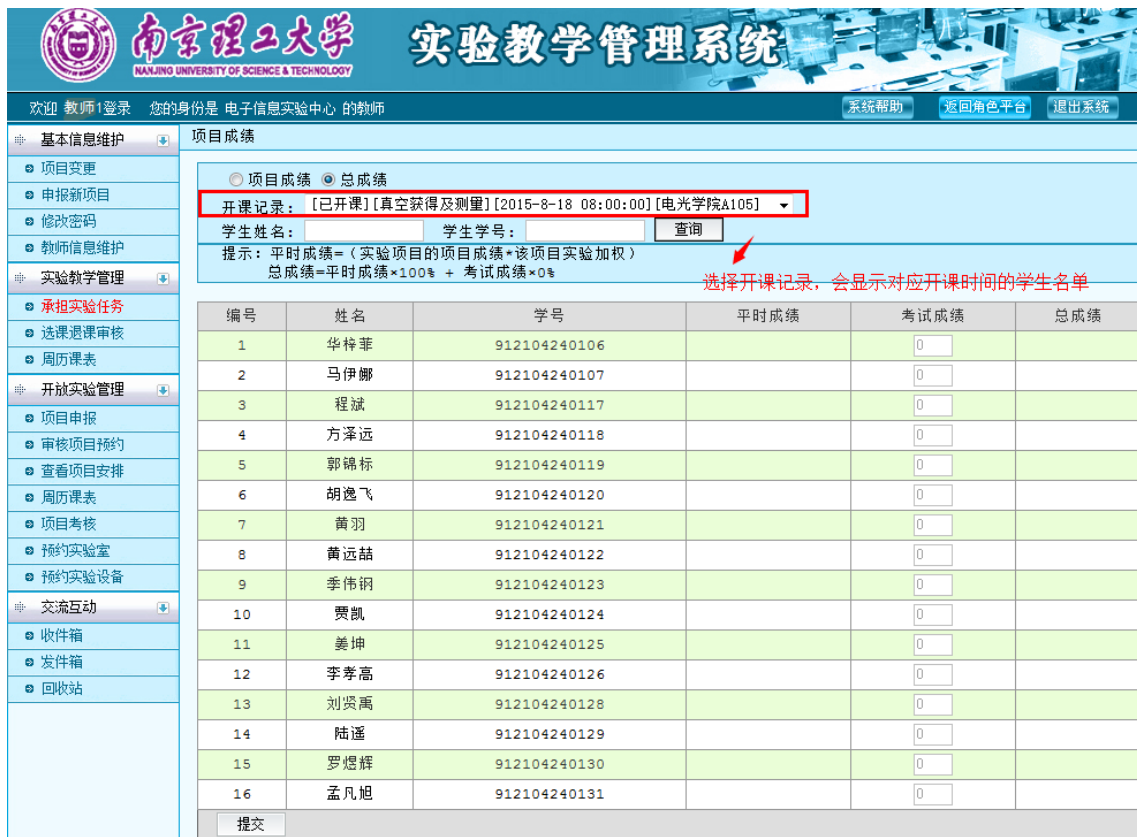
南京理工大学
NANJING UNIVERSITY OF SCIENCE & TECHNOLOGY
实验教学管理系统

欢迎 教师1登录 您的身份是 电子信息实验中心 的教师
系统帮助 返回角色平台 退出系统

基本信息维护
项目变更
申报新项目
修改密码
教师信息维护
实验教学管理
承担实验任务
选课退课审核
周历课表
开放实验管理
项目申报
审核项目预约
查看项目安排
周历课表
项目考核
预约实验室
预约实验设备
交流互动
收件箱
发件箱
回收站

项目成绩

项目成绩 总成绩
开课记录：[已开课][真空获得及测量][2015-8-18 08:00:00][电光学院A105]
学生姓名： 学生学号： 查询
提示：平时成绩=（实验项目的项目成绩*该项目实验加权）
总成绩=平时成绩×100% + 考试成绩×0%

选择开课记录，会显示对应开课时间的学生名单

| 编号 | 姓名 | 学号 | 平时成绩 | 考试成绩 | 总成绩 |
|---|---|---|---|---|---|
| 1 | 华梓菲 | 912104240106 | | 0 | |
| 2 | 马伊娜 | 912104240107 | | 0 | |
| 3 | 程斌 | 912104240117 | | 0 | |
| 4 | 方泽远 | 912104240118 | | 0 | |
| 5 | 郭锦标 | 912104240119 | | 0 | |
| 6 | 胡逸飞 | 912104240120 | | 0 | |
| 7 | 黄羽 | 912104240121 | | 0 | |
| 8 | 黄远喆 | 912104240122 | | 0 | |
| 9 | 季伟钢 | 912104240123 | | 0 | |
| 10 | 贾凯 | 912104240124 | | 0 | |
| 11 | 姜坤 | 912104240125 | | 0 | |
| 12 | 李孝高 | 912104240126 | | 0 | |
| 13 | 刘贤禹 | 912104240128 | | 0 | |
| 14 | 陆遥 | 912104240129 | | 0 | |
| 15 | 罗煜辉 | 912104240130 | | 0 | |
| 16 | 孟凡旭 | 912104240131 | | 0 | |

提交